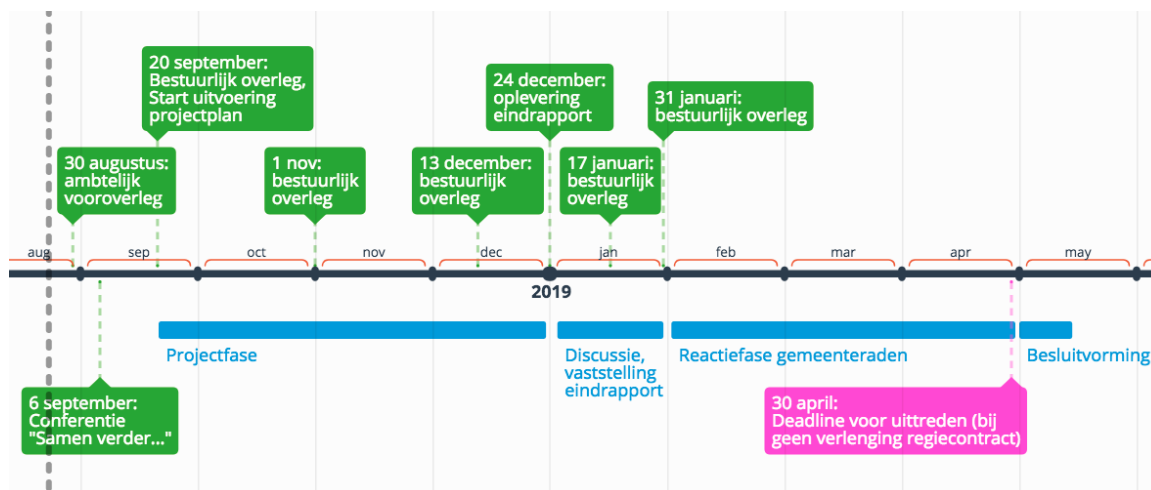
20 september: Bestuurlijk overleg, Start uitvoering projectplan

24 december: oplevering eindrapport

31 januari: bestuurlijk overleg

30 augustus: ambtelijk vooroverleg

1 nov: bestuurlijk overleg

13 december: bestuurlijk overleg

17 januari: bestuurlijk overleg

aug sep oct nov dec jan feb mar apr may

2019

Projectfase

Discussie, vaststelling eindrapport

Reactiefase gemeenteraden

Besluitvorming

6 september: Conferentie "Samen verder..."

30 april: Deadline voor uittreden (bij geen verlenging regiecontract)